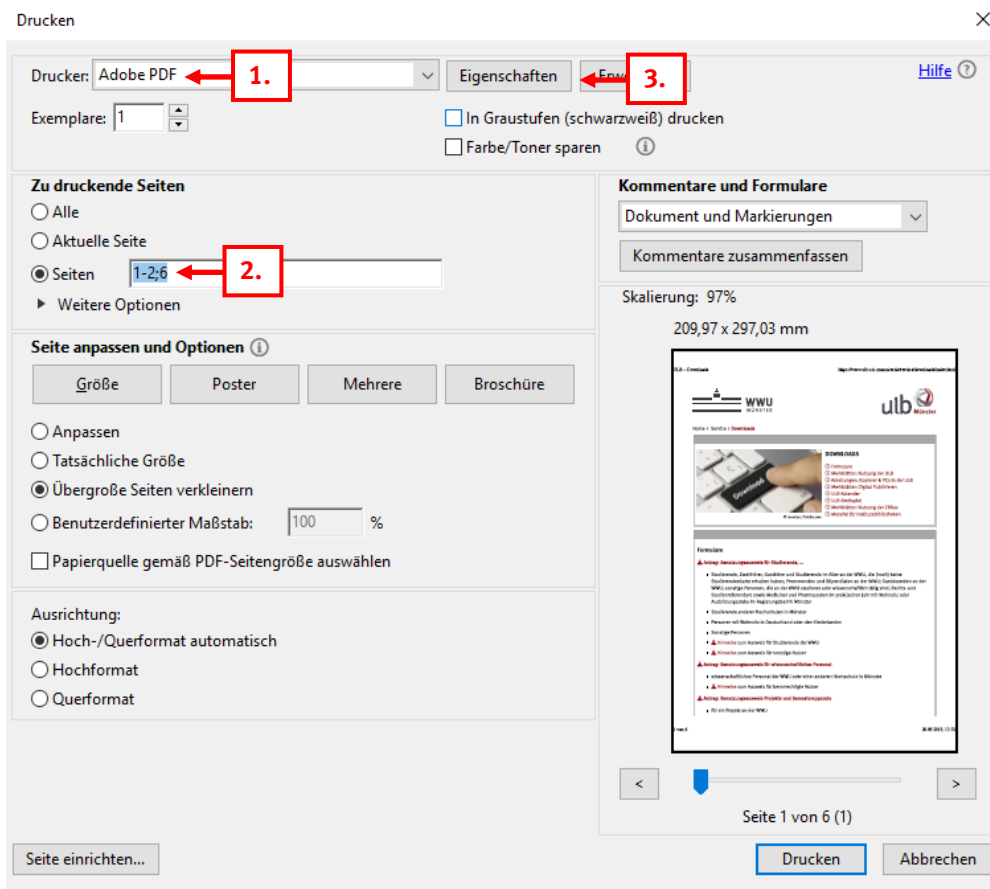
Drucken

Drucker: Adobe PDF 1.

Eigenschaften

Erw 3.

Hilfe

Exemplare: 1

In Graustufen (schwarzweiß) drucken

Farbe/Toner sparen

Zu druckende Seiten

Alle

Aktuelle Seite

Seiten 1-2;6 2.

Weitere Optionen

Kommentare und Formulare

Dokument und Markierungen

Kommentare zusammenfassen

Skalierung: 97%

209,97 x 297,03 mm

Seite anpassen und Optionen

Größe

Poster

Mehrere

Broschüre

Anpassen

Tatsächliche Größe

Übergroße Seiten verkleinern

Benutzerdefinierter Maßstab: 100 %

Papierquelle gemäß PDF-Seitengröße auswählen

Ausrichtung:

Hoch-/Querformat automatisch

Hochformat

Querformat

WWU MÜNSTER

ulb Münster

DOWNLOADS

Download

Formulare

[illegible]

<

>

Seite 1 von 6 (1)

Seite einrichten...

Drucken

Abbrechen